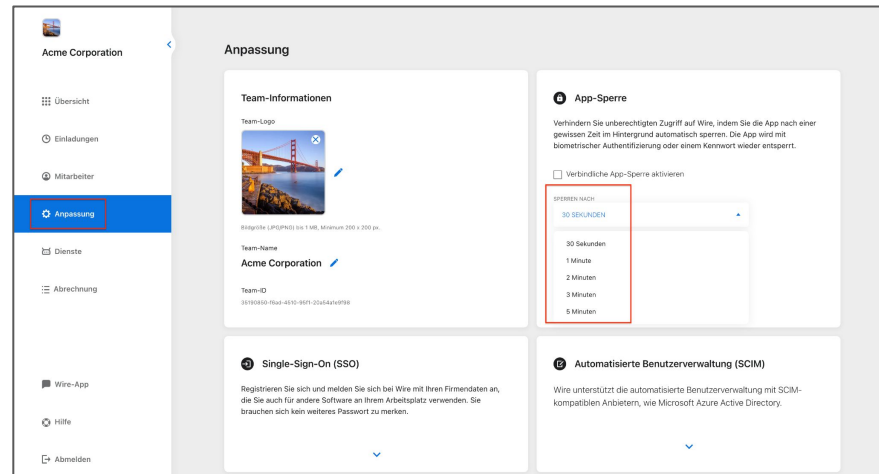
Acme Corporation

Übersicht

Einladungen

Mitarbeiter

Anpassung

Dienste

Abrechnung

Wire-App

Hilfe

Abmelden

Anpassung

Team-Informationen

Team-Logo

Bildgröße (JPG/PNG) bis 1 MB, Minimum 200 x 200 px.

Team-Name

Acme Corporation

Team-ID

36190850-f6ad-4510-95f1-20a54a1e9f98

App-Sperre

Verhindern Sie unberechtigten Zugriff auf Wire, indem Sie die App nach einer gewissen Zeit im Hintergrund automatisch sperren. Die App wird mit biometrischer Authentifizierung oder einem Kennwort wieder entsperrt.

Verbindliche App-Sperre aktivieren

SPERREN NACH

30 SEKUNDEN

30 Sekunden

1 Minute

2 Minuten

3 Minuten

5 Minuten

Single-Sign-On (SSO)

Registrieren Sie sich und melden Sie sich bei Wire mit Ihren Firmendaten an, die Sie auch für andere Software an Ihrem Arbeitsplatz verwenden. Sie brauchen sich kein weiteres Passwort zu merken.

Automatisierte Benutzerverwaltung (SCIM)

Wire unterstützt die automatisierte Benutzerverwaltung mit SCIM-kompatiblen Anbietern, wie Microsoft Azure Active Directory.